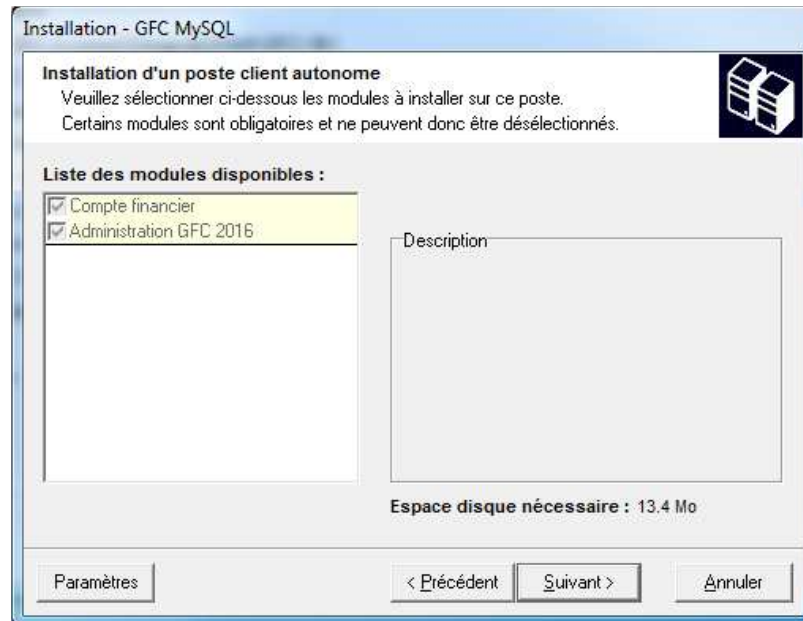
Installation - GFC MySQL

Installation d'un poste client autonome
Veuillez sélectionner ci-dessous les modules à installer sur ce poste.
Certains modules sont obligatoires et ne peuvent donc être désélectionnés.

Liste des modules disponibles :

Compte financier
Administration GFC 2016

Description

Espace disque nécessaire : 13.4 Mo

Paramètres

< Précédent

Suivant >

Annuler